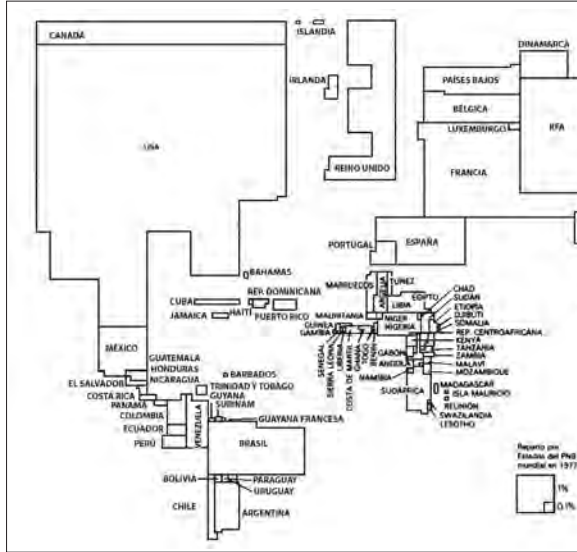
CANADÁ
ISLANDIA
IRLANDA
DINAMARCA
PAÍSES BAJOS
BÉLGICA
LUXEMBURGO
RFA
USA
REINO UNIDO
FRANCIA
PORTUGAL
ESPAÑA
BAHAMAS
MARRUECOS
TÚNEZ
ARGELIA
LIBIA
EGIPTO
CHAD
SUDÁN
ETIOPÍA
DJIBUTI
SOMALIA
REP. CENTROAFRICANA
KENYA
TANZANIA
ZAMBIA
MALAWI
MOZAMBIQUE
MADAGASCAR
ISLA MAURICIO
REUNIÓN
SWAZILANDIA
LESOTHO
CUBA
REP. DOMINICANA
JAMAICA
HAITÍ
PUERTO RICO
MAURITANIA
NÍGER
NIGERIA
GUINEA
GAMBIA
SENEGAL
SIERRA LEONA
LIBERIA
COSTA DE MARFIL
GHANA
TOGO
BENÍN
GABÓN
ANGOLA
NAMIBIA
SUDÁFRICA
MÉXICO
GUATEMALA
HONDURAS
NICARAGUA
EL SALVADOR
COSTA RICA
PANAMÁ
COLOMBIA
ECUADOR
PERÚ
BARBADOS
TRINIDAD Y TOBAGO
GUYANA
SURINAM
GUAYANA FRANCESA
VENEZUELA
BRASIL
BOLIVIA
PARAGUAY
URUGUAY
CHILE
ARGENTINA
Reparto por Estados del PNB mundial en 1977
1%
0,1%